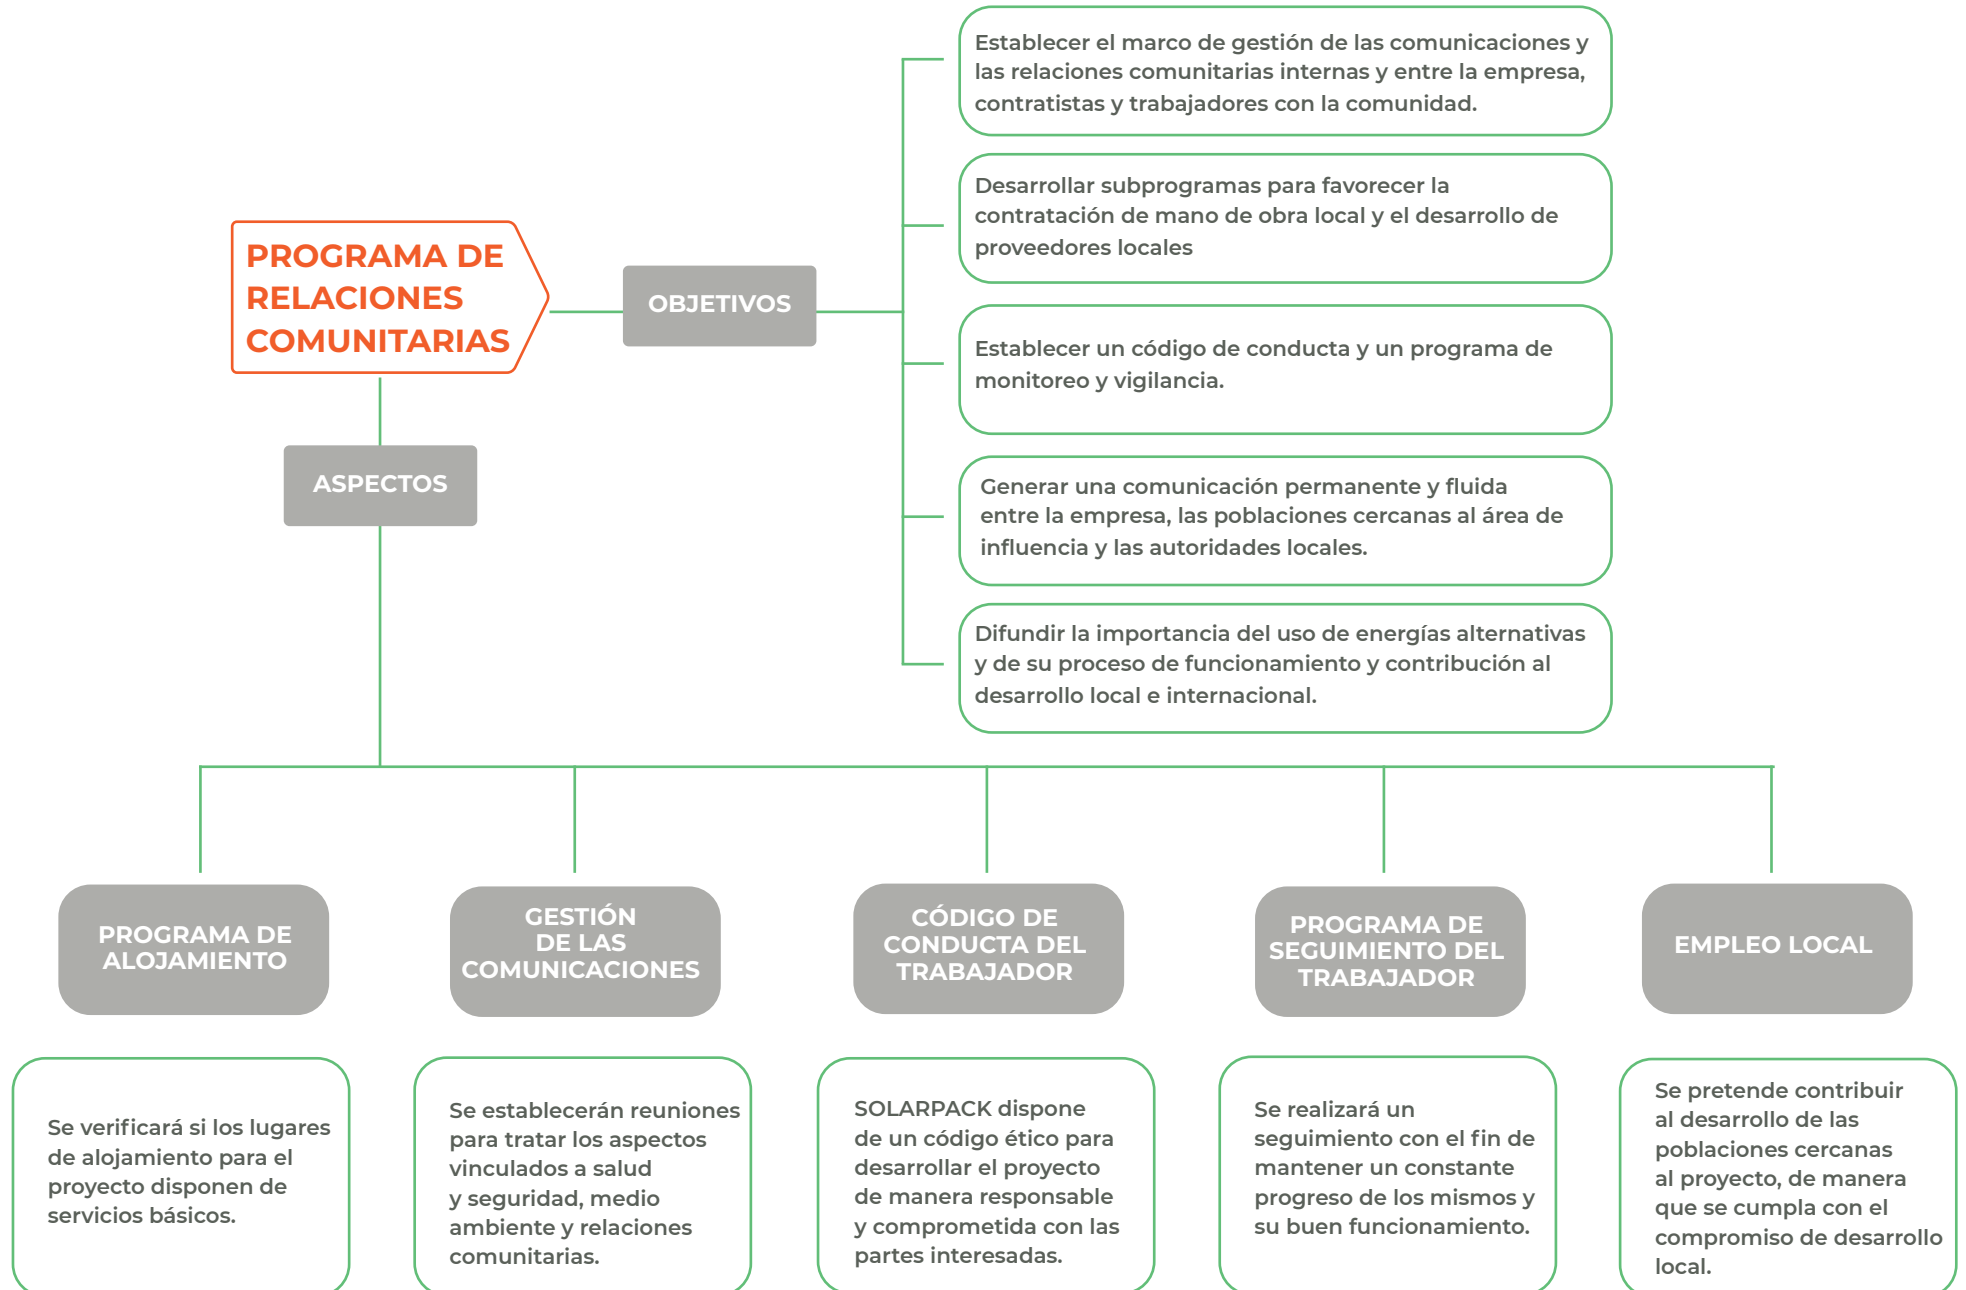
PROGRAMA DE RELACIONES COMUNITARIAS

OBJETIVOS

Establecer el marco de gestión de las comunicaciones y las relaciones comunitarias internas y entre la empresa, contratistas y trabajadores con la comunidad.

Desarrollar subprogramas para favorecer la contratación de mano de obra local y el desarrollo de proveedores locales

Establecer un código de conducta y un programa de monitoreo y vigilancia.

Generar una comunicación permanente y fluida entre la empresa, las poblaciones cercanas al área de influencia y las autoridades locales.

Difundir la importancia del uso de energías alternativas y de su proceso de funcionamiento y contribución al desarrollo local e internacional.

ASPECTOS

PROGRAMA DE ALOJAMIENTO

Se verificará si los lugares de alojamiento para el proyecto disponen de servicios básicos.

GESTIÓN DE LAS COMUNICACIONES

Se establecerán reuniones para tratar los aspectos vinculados a salud y seguridad, medio ambiente y relaciones comunitarias.

CÓDIGO DE CONDUCTA DEL TRABAJADOR

SOLARPACK dispone de un código ético para desarrollar el proyecto de manera responsable y comprometida con las partes interesadas.

PROGRAMA DE SEGUIMIENTO DEL TRABAJADOR

Se realizará un seguimiento con el fin de mantener un constante progreso de los mismos y su buen funcionamiento.

EMPLEO LOCAL

Se pretende contribuir al desarrollo de las poblaciones cercanas al proyecto, de manera que se cumpla con el compromiso de desarrollo local.